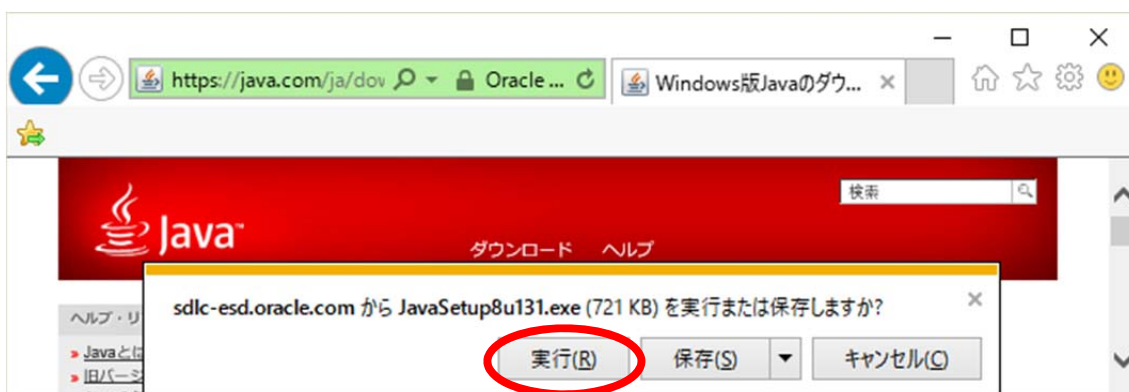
https://java.com/ja/dov
Oracle ...
Windows版Javaのダウ...
検索
Java
ダウンロード ヘルプ
ヘルプ・リ
» Javaとは
» 旧バージ
sdlc-esd.oracle.com から JavaSetup8u131.exe (721 KB) を実行または保存しますか?
実行(R)
保存(S)
キャンセル(C)